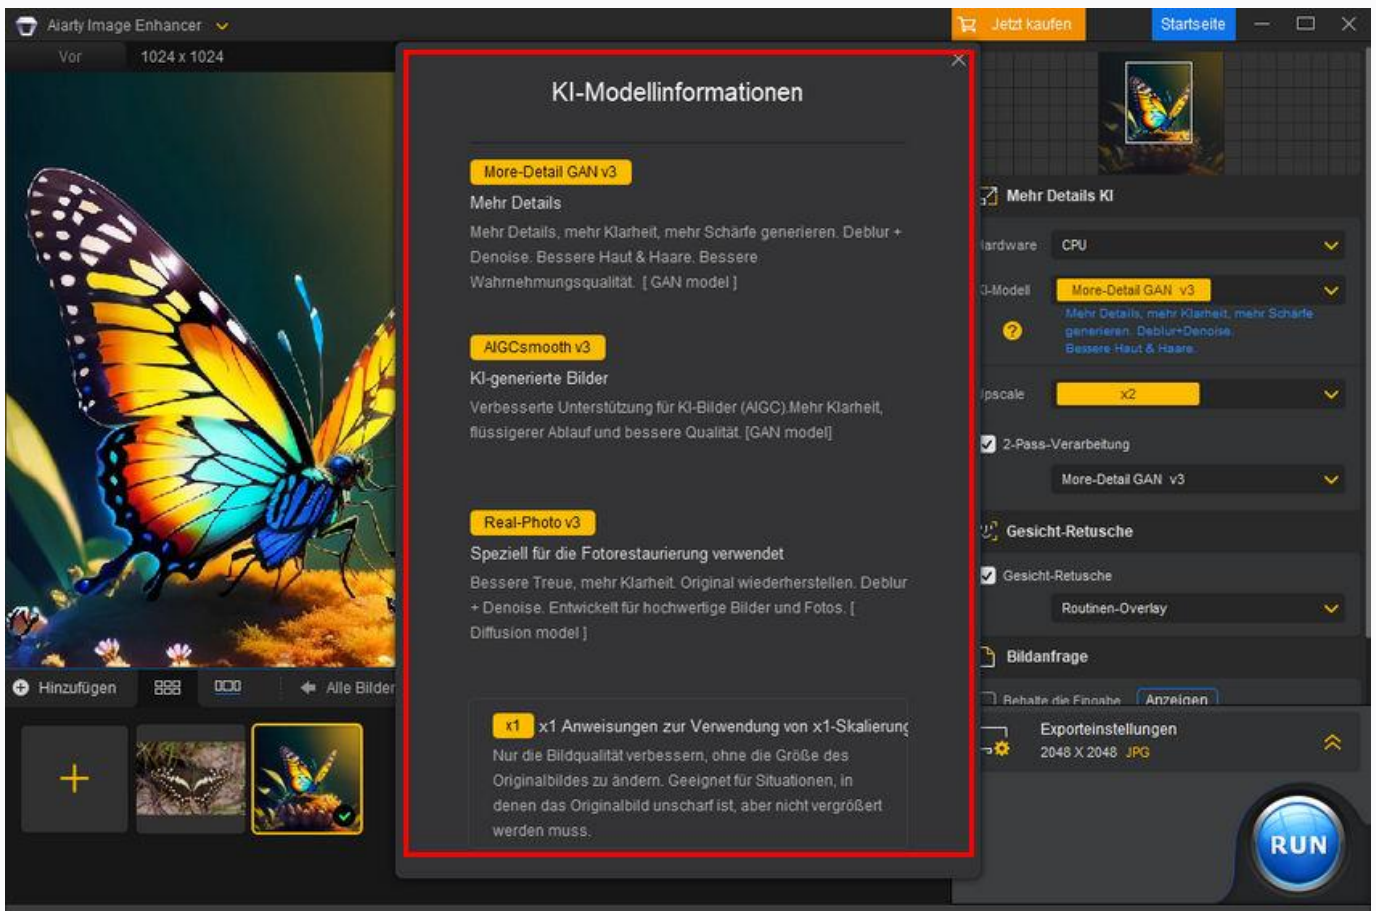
Aiarty Image Enhancer

Jetzt kaufen

Startseite

Vor

1024 x 1024

KI-Modellinformationen

More-Detail GAN v3

Mehr Details

Mehr Details, mehr Klarheit, mehr Schärfe generieren. Deblur + Denoise. Bessere Haut & Haare. Bessere Wahrnehmungsqualität. [ GAN model ]

AIGCsmooth v3

KI-generierte Bilder

Verbesserte Unterstützung für KI-Bilder (AIGC).Mehr Klarheit, flüssigerer Ablauf und bessere Qualität. [GAN model]

Real-Photo v3

Speziell für die Fotorestaurierung verwendet

Bessere Treue, mehr Klarheit. Original wiederherstellen. Deblur + Denoise. Entwickelt für hochwertige Bilder und Fotos. [ Diffusion model ]

x1 x1 Anweisungen zur Verwendung von x1-Skalierung

Nur die Bildqualität verbessern, ohne die Größe des Originalbildes zu ändern. Geeignet für Situationen, in denen das Originalbild unscharf ist, aber nicht vergrößert werden muss.

Mehr Details KI

lardware CPU

I-Modell More-Detail GAN v3

Mehr Details, mehr Klarheit, mehr Schärfe generieren. Deblur+Denoise. Bessere Haut & Haare.

Ipscale x2

2-Pass-Verarbeitung

More-Detail GAN v3

Gesicht-Retusche

Gesicht-Retusche

Routinen-Overlay

Bildanfrage

Behalte die Eingabe Anzeigen

Exporteinstellungen

2048 X 2048 JPG

Hinzufügen

Alle Bilder

RUN